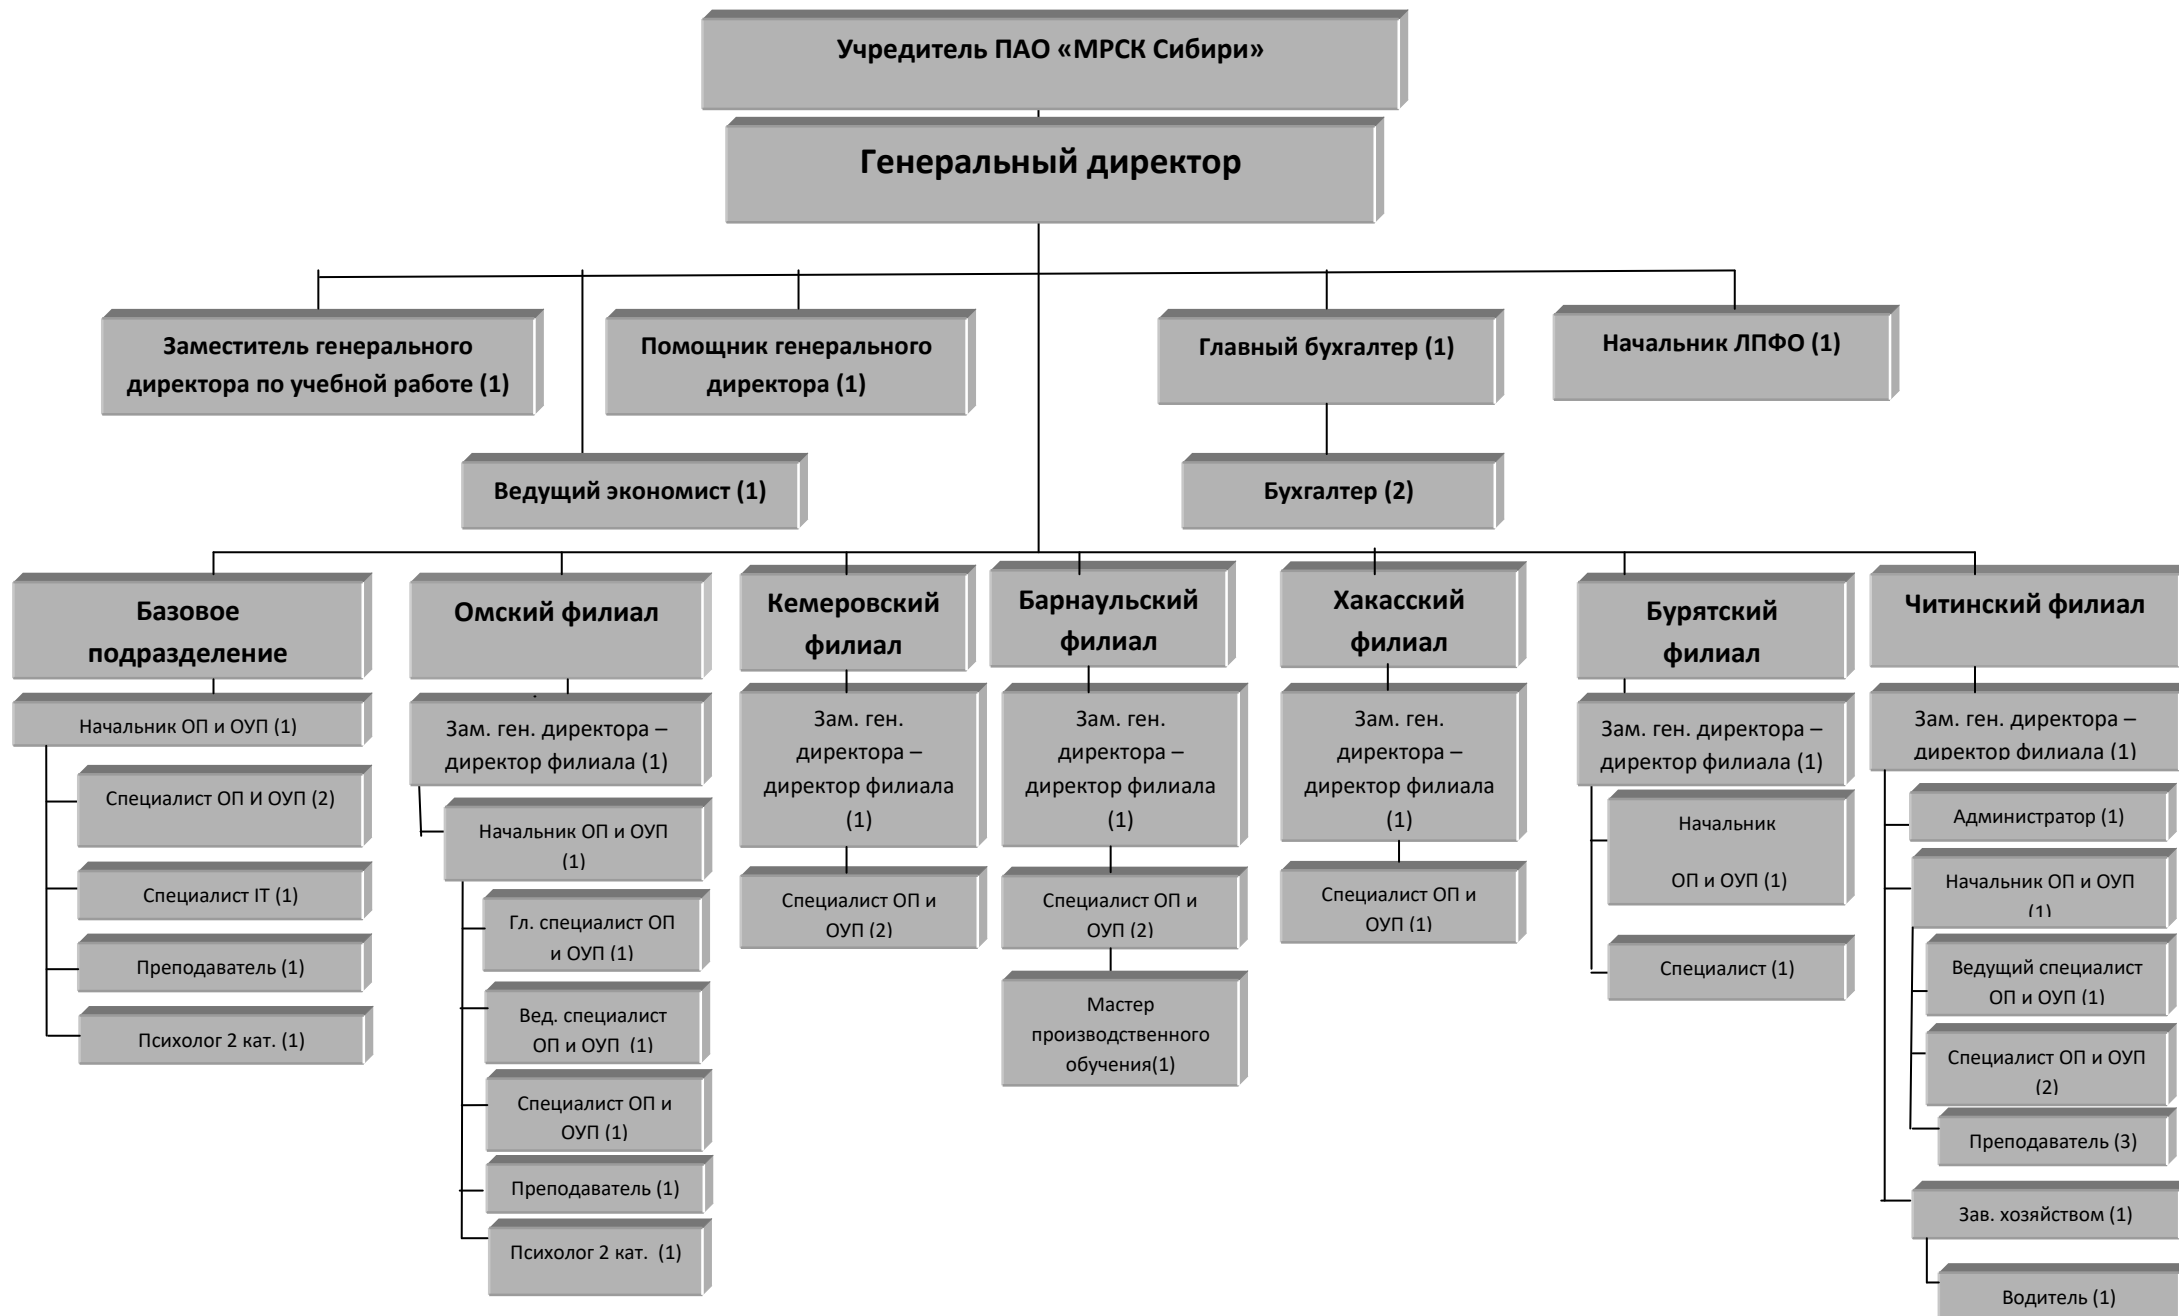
Учредитель ПАО «МРСК Сибири»

Генеральный директор

Заместитель генерального директора по учебной работе (1)

Помощник генерального директора (1)

Главный бухгалтер (1)

Начальник ЛПФО (1)

Ведущий экономист (1)

Бухгалтер (2)

Базовое подразделение

Начальник ОП и ОУП (1)

Специалист ОП И ОУП (2)

Специалист IT (1)

Преподаватель (1)

Психолог 2 кат. (1)

Омский филиал

Зам. ген. директора – директор филиала (1)

Начальник ОП и ОУП (1)

Гл. специалист ОП и ОУП (1)

Вед. специалист ОП и ОУП (1)

Специалист ОП и ОУП (1)

Преподаватель (1)

Психолог 2 кат. (1)

Кемеровский филиал

Зам. ген. директора – директор филиала (1)

Специалист ОП и ОУП (2)

Барнаульский филиал

Зам. ген. директора – директор филиала (1)

Специалист ОП и ОУП (2)

Мастер производственного обучения(1)

Хакасский филиал

Зам. ген. директора – директор филиала (1)

Специалист ОП и ОУП (1)

Бурятский филиал

Зам. ген. директора – директор филиала (1)

Начальник ОП и ОУП (1)

Специалист (1)

Читинский филиал

Зам. ген. директора – директор филиала (1)

Администратор (1)

Начальник ОП и ОУП (1)

Ведущий специалист ОП и ОУП (1)

Специалист ОП и ОУП (2)

Преподаватель (3)

Зав. хозяйством (1)

Водитель (1)